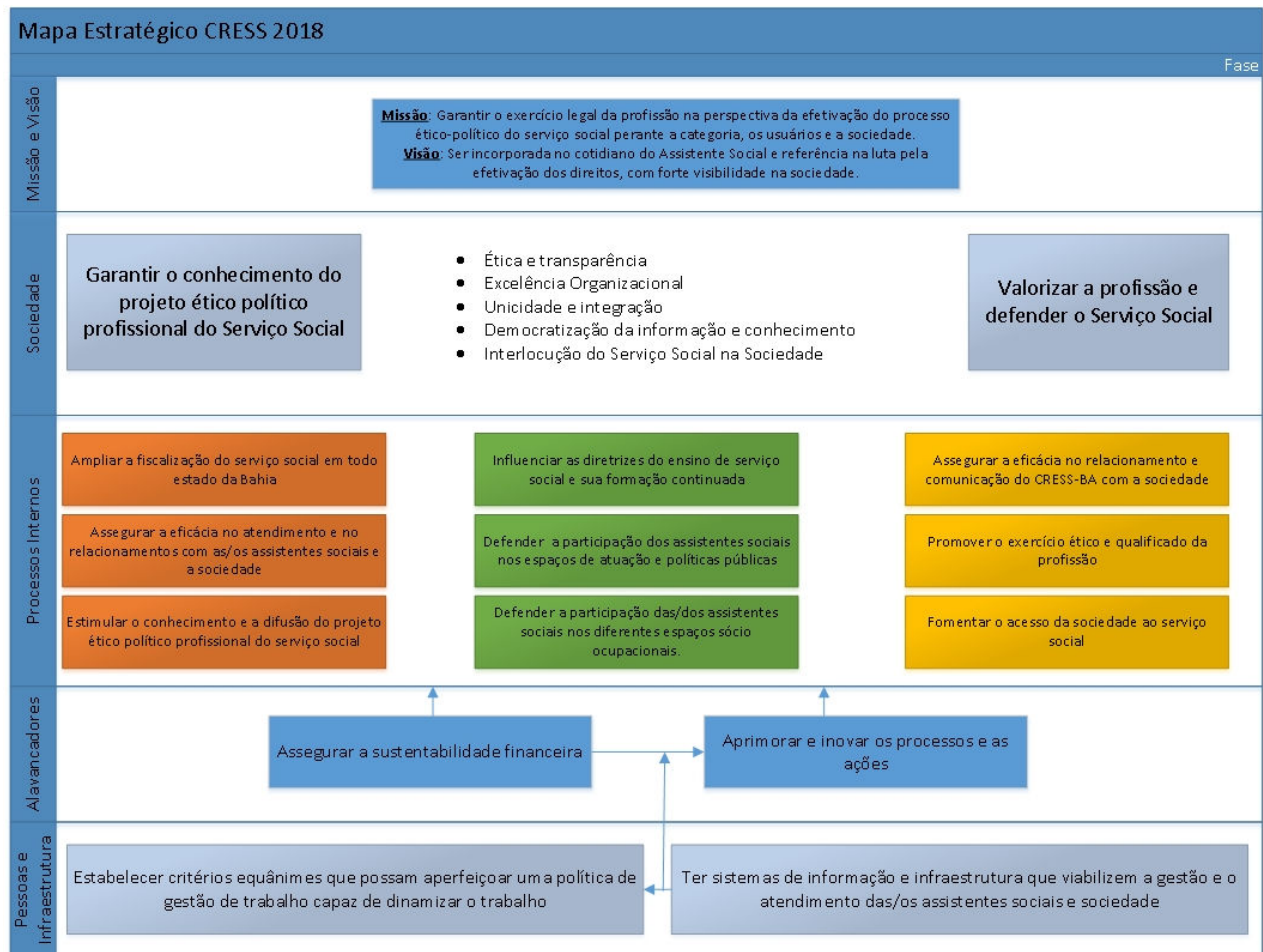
Mapa Estratégico CRESS 2018

Fase

Missão e Visão

**Missão**: Garantir o exercício legal da profissão na perspectiva da efetivação do processo ético-político do serviço social perante a categoria, os usuários e a sociedade.
**Visão**: Ser incorporada no cotidiano do Assistente Social e referência na luta pela efetivação dos direitos, com forte visibilidade na sociedade.

Sociedade

Garantir o conhecimento do projeto ético político profissional do Serviço Social

- Ética e transparência
- Excelência Organizacional
- Unicidade e integração
- Democratização da informação e conhecimento
- Interlocução do Serviço Social na Sociedade

Valorizar a profissão e defender o Serviço Social

Processos Internos

Ampliar a fiscalização do serviço social em todo estado da Bahia

Assegurar a eficácia no atendimento e no relacionamentos com as/os assistentes sociais e a sociedade

Estimular o conhecimento e a difusão do projeto ético político profissional do serviço social

Influenciar as diretrizes do ensino de serviço social e sua formação continuada

Defender a participação dos assistentes sociais nos espaços de atuação e políticas públicas

Defender a participação das/dos assistentes sociais nos diferentes espaços sócio ocupacionais.

Assegurar a eficácia no relacionamento e comunicação do CRESS-BA com a sociedade

Promover o exercício ético e qualificado da profissão

Fomentar o acesso da sociedade ao serviço social

Alavancadores

Assegurar a sustentabilidade financeira

Aprimorar e inovar os processos e as ações

Pessoas e Infraestrutura

Estabelecer critérios equânimes que possam aperfeiçoar uma política de gestão de trabalho capaz de dinamizar o trabalho

Ter sistemas de informação e infraestrutura que viabilizem a gestão e o atendimento das/os assistentes sociais e sociedade